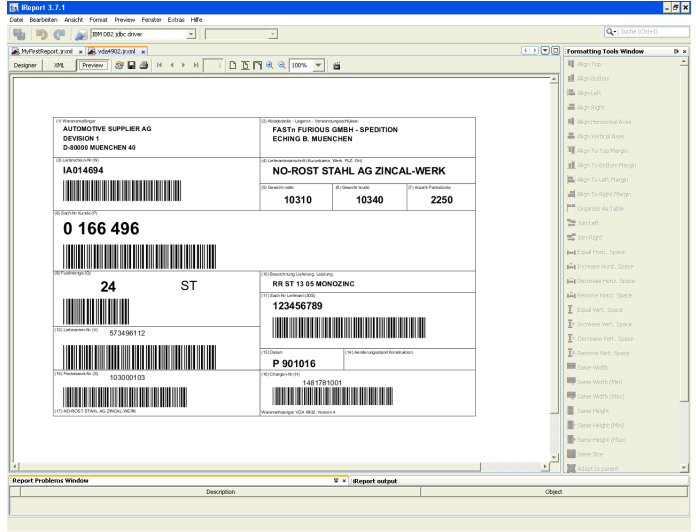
iReport 3.7.1

Datei Bearbeiten Ansicht Format Preview Fenster Extras Hilfe

IBM DB2 jdbc driver

Suche (Ctrl+I)

MyFirstReport.jrxml × vda4902.jrxml ×

Designer XML Preview

100%

(1) Warenempfänger
AUTOMOTIVE SUPPLIER AG
DEVISION 1
D-80000 MUENCHEN 40

(2) Abladestelle - Lagerort - Verwendungsschlüssel
FASTn FURIOUS GMBH - SPEDITION
ECHING B. MUENCHEN

(3) Lieferschein-Nr (N)
IA014694

(4) Lieferantenanschrift (Kurzname, Werk, PLZ, Ort)
NO-ROST STAHL AG ZINCAL-WERK

(5) Gewicht netto
10310

(6) Gewicht brutto
10340

(7) Anzahl Packstücke
2250

(8) Sach-Nr Kunde (P)
0 166 496

(9) Füllmenge (Q)
24 ST

(10) Bezeichnung Lieferung, Leistung
RR ST 13 05 MONOZINC

(11) Sach-Nr Lieferant (30S)
123456789

(12) Lieferanten-Nr (V)
573496112

(13) Datum
P 901016

(14) Änderungsstand Konstruktion

(15) Packmittel-Nr (S)
103000103

(16) Chargen-Nr (H)
1481781001

(17) NO-ROST STAHL AG ZINCAL-WERK

Warenanhänger VDA 4902, Version 4

Formatting Tools Window

Align Top
Align Bottom
Align Left
Align Right
Align Horizontal Axis
Align Vertical Axis
Align To Top Margin
Align To Bottom Margin
Align To Left Margin
Align To Right Margin
Organize As Table
Join Left
Join Right
Equal Horiz. Space
Increase Horiz. Space
Decrease Horiz. Space
Remove Horiz. Space
Equal Vert. Space
Increase Vert. Space
Decrease Vert. Space
Remove Vert. Space
Same Width
Same Width (Min)
Same Width (Max)
Same Height
Same Height (Min)
Same Height (Max)
Same Size
Adapt to parent

Report Problems Window
iReport output

Description
Object